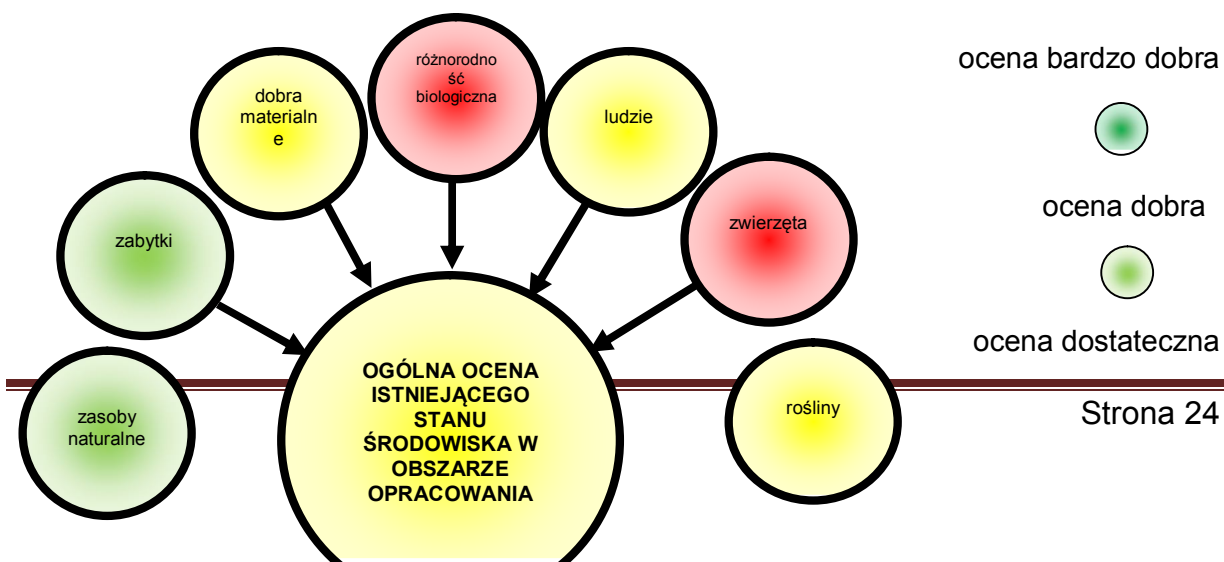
dobra materialne

różnorodność biologiczna

ludzie

zabytki

zwierzęta

zasoby naturalne

OGÓLNA OCENA ISTNIEJĄCEGO STANU ŚRODOWISKA W OBSZARZE OPRACOWANIA

rośliny

ocena bardzo dobra

ocena dobra

ocena dostateczna

Strona 24